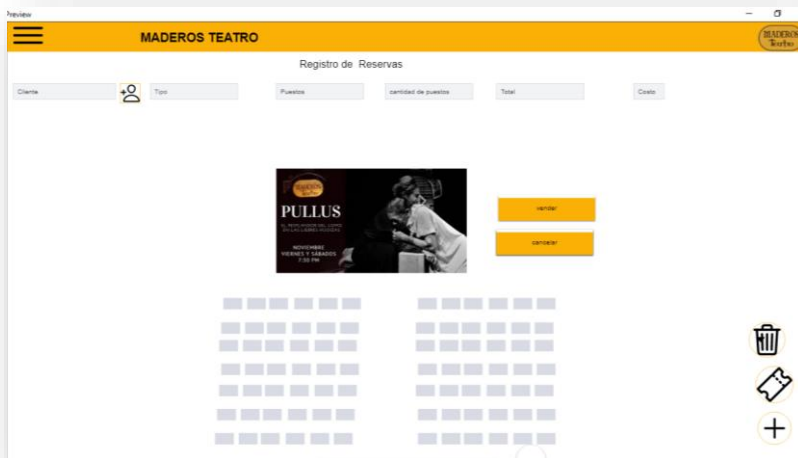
Preview

MADEROS TEATRO

MADEROS Teatro

Registro de Reservas

Cliente

Tipo

Puestos

cantidad de puestos

Total

Costo

MADEROS Teatro

PULLUS

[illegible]

NOVIEMBRE
VIERNES Y SÁBADOS
7:30 PM

vender

cancelar